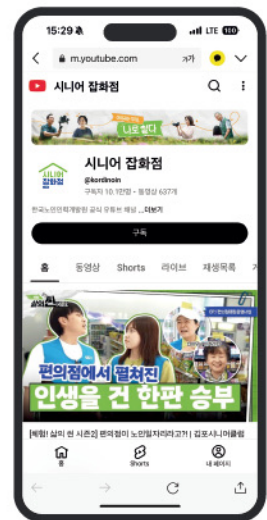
15:29

LTE 100

m.youtube.com

가가

시니어 잡화점

나도 한다

시니어 잡화점

시니어 잡화점

@kordinoin

구독자 10.1만명 · 동영상 637개

한국노인인력개발원 공식 유튜브 채널 ...더보기

구독

홈

동영상

Shorts

라이브

재생목록

게

편의점에서 펼쳐진

인생을 건 한판 승부

[체험! 삶의 현 시즌2] 편의점이 노인일자리라고?! | 김포시니어클럽

홈

Shorts

내 페이지